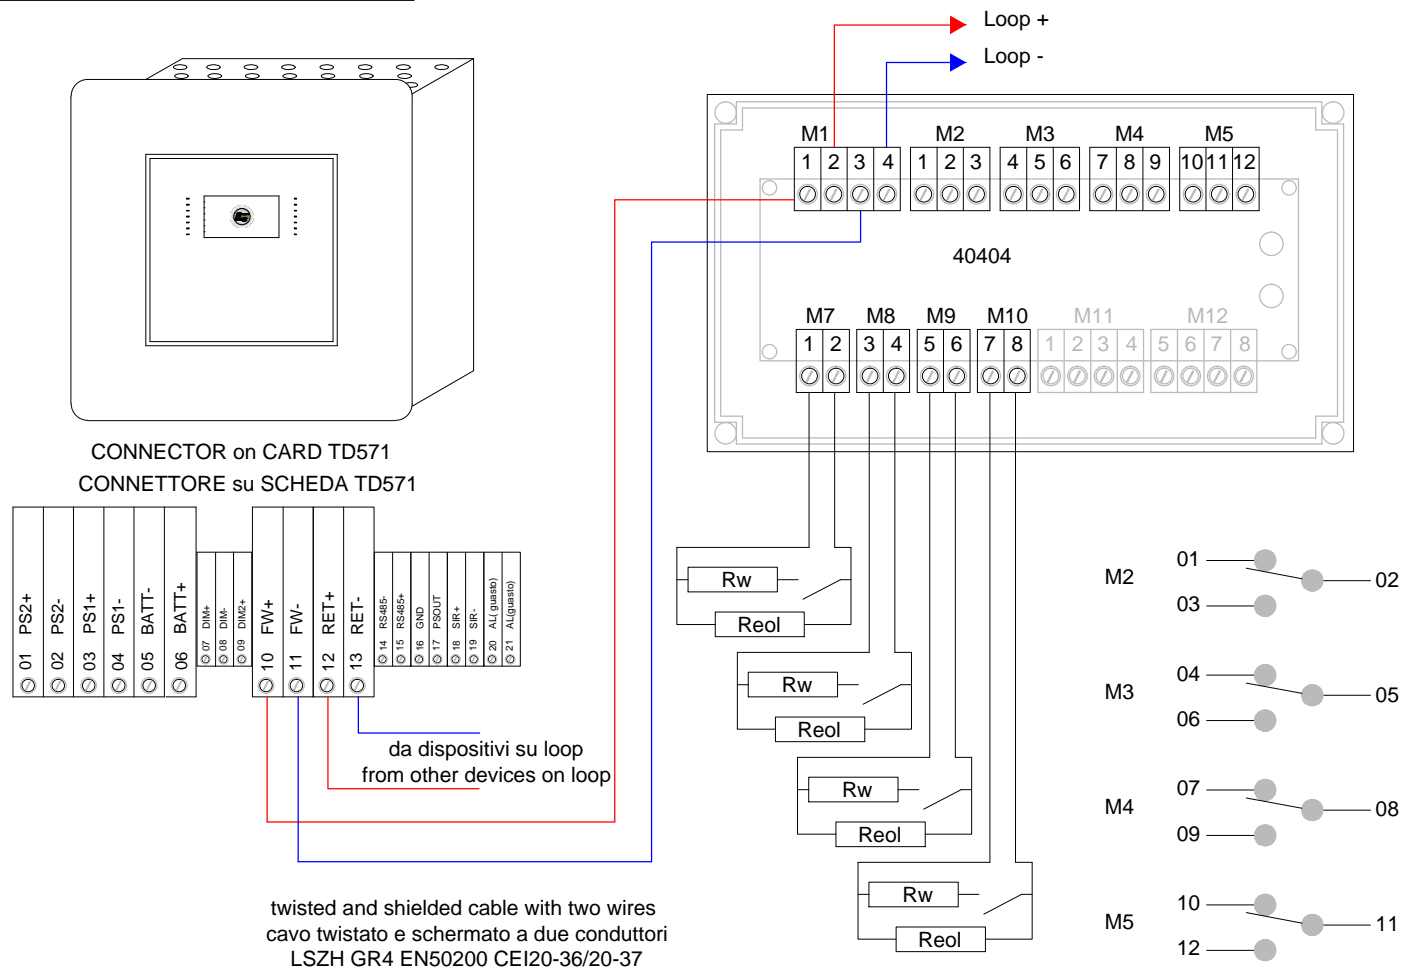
Loop +
Loop -

M1 M2 M3 M4 M5
1 2 3 4 1 2 3 4 5 6 7 8 9 10 11 12

40404

M7 M8 M9 M10 M11 M12
1 2 3 4 5 6 7 8 1 2 3 4 5 6 7 8

CONNECTOR on CARD TD571
CONNETTORE su SCHEDA TD571

PS2+ 01
PS2- 02
PS1+ 03
PS1- 04
BATT- 05
BATT+ 06
DIM+ 07
DIM- 08
DIM2+ 09
FW+ 10
FW- 11
RET+ 12
RET- 13
RS485- 14
RS485+ 15
GND 16
PSOUT 17
SIR+ 18
SIR- 19
AL( guasto) 20
AL(guasto) 21

Rw
Reol
Rw
Reol
Rw
Reol
Rw
Reol

da dispositivi su loop
from other devices on loop

M2 01 02 03
M3 04 05 06
M4 07 08 09
M5 10 11 12

twisted and shielded cable with two wires
cavo twistato e schermato a due conduttori
LSZH GR4 EN50200 CEI20-36/20-37